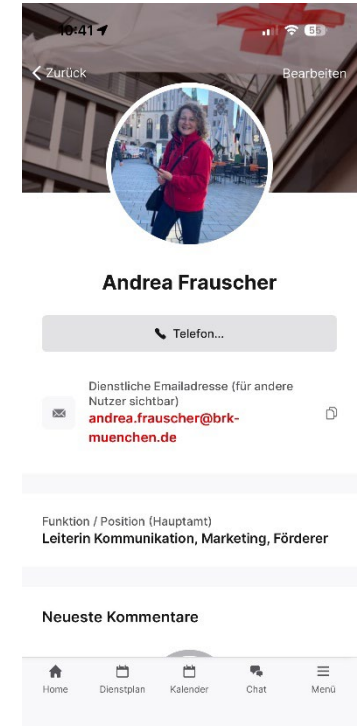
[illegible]:41 55

Zurück Bearbeiten

Andrea Frauscher

Telefon...

Dienstliche Emailadresse (für andere Nutzer sichtbar)
andrea.frauscher@brk-muenchen.de

Funktion / Position (Hauptamt)
Leiterin Kommunikation, Marketing, Förderer

Neueste Kommentare

Home Dienstplan Kalender Chat Menü